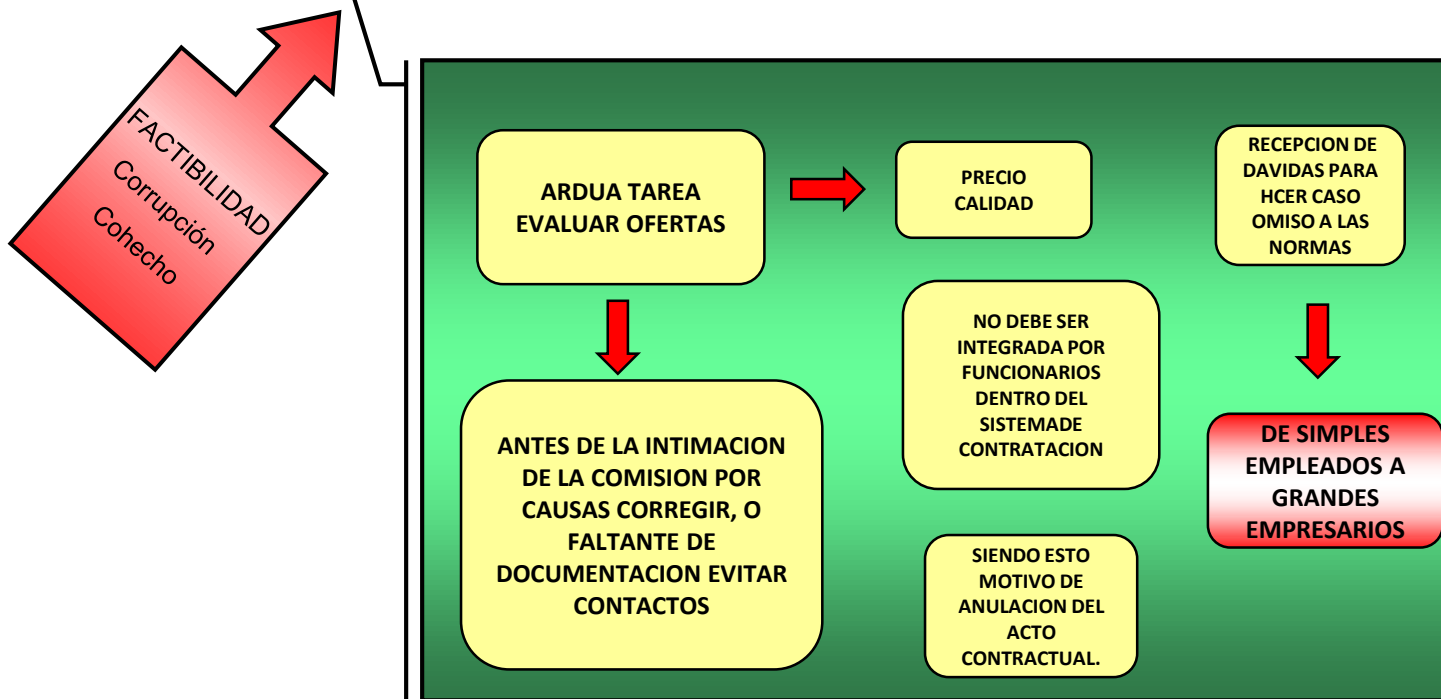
FACTIBILIDAD
Corrupción
Cohecho

ARDUA TAREA EVALUAR OFERTAS

PRECIO CALIDAD

RECEPCION DE DAVIDAS PARA HCER CASO OMISO A LAS NORMAS

NO DEBE SER INTEGRADA POR FUNCIONARIOS DENTRO DEL SISTEMADE CONTRATACION

ANTES DE LA INTIMACION DE LA COMISION POR CAUSAS CORREGIR, O FALTANTE DE DOCUMENTACION EVITAR CONTACTOS

DE SIMPLES EMPLEADOS A GRANDES EMPRESARIOS

SIENDO ESTO MOTIVO DE ANULACION DEL ACTO CONTRACTUAL.